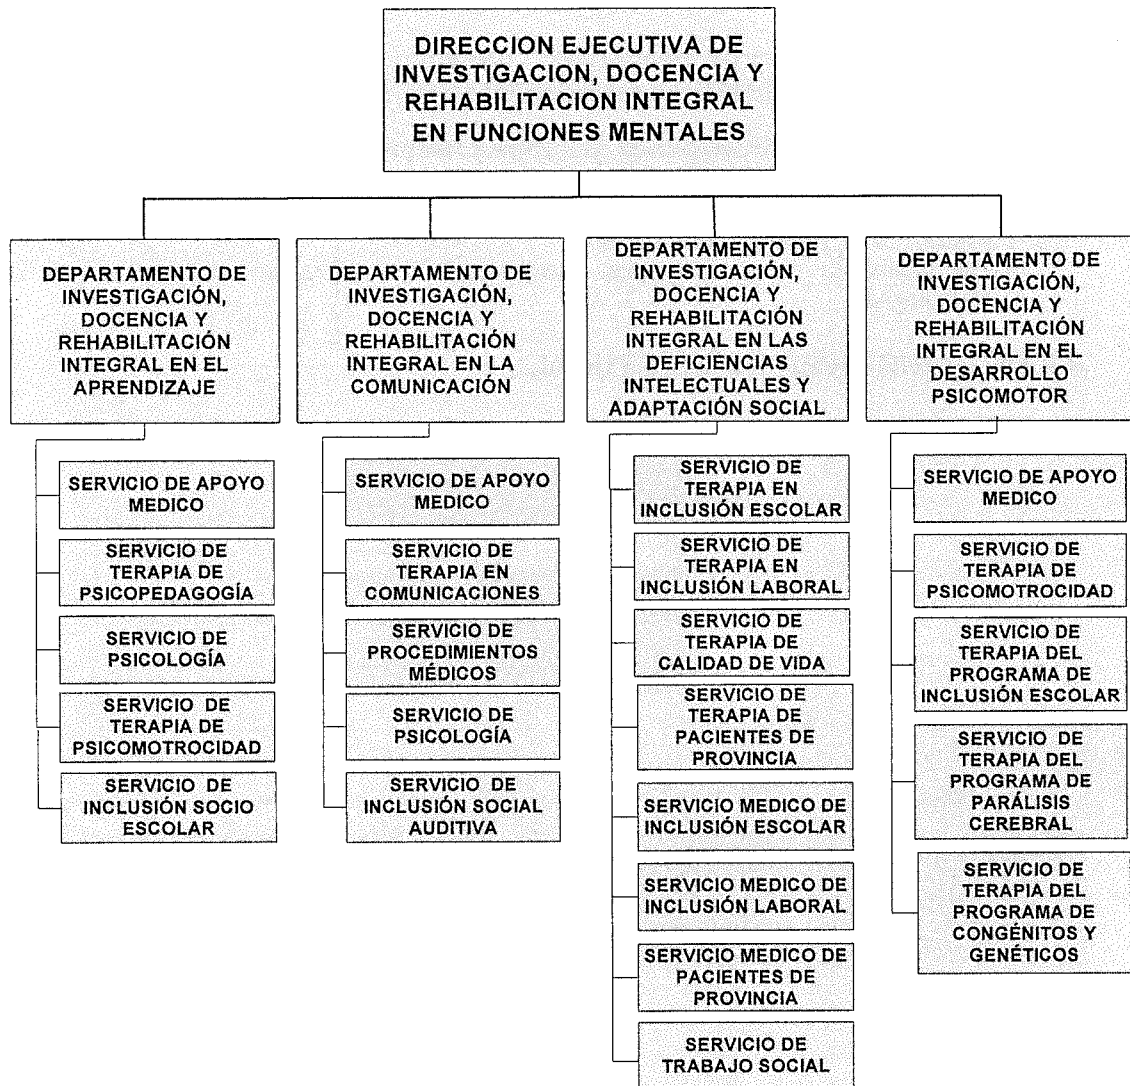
DIRECCION EJECUTIVA DE INVESTIGACION, DOCENCIA Y REHABILITACION INTEGRAL EN FUNCIONES MENTALES

DEPARTAMENTO DE INVESTIGACIÓN, DOCENCIA Y REHABILITACIÓN INTEGRAL EN EL APRENDIZAJE

SERVICIO DE APOYO MEDICO

SERVICIO DE TERAPIA DE PSICOPEDAGOGÍA

SERVICIO DE PSICOLOGÍA

SERVICIO DE TERAPIA DE PSICOMOTROCIDAD

SERVICIO DE INCLUSIÓN SOCIO ESCOLAR

DEPARTAMENTO DE INVESTIGACIÓN, DOCENCIA Y REHABILITACIÓN INTEGRAL EN LA COMUNICACIÓN

SERVICIO DE APOYO MEDICO

SERVICIO DE TERAPIA EN COMUNICACIONES

SERVICIO DE PROCEDIMIENTOS MÉDICOS

SERVICIO DE PSICOLOGÍA

SERVICIO DE INCLUSIÓN SOCIAL AUDITIVA

DEPARTAMENTO DE INVESTIGACIÓN, DOCENCIA Y REHABILITACIÓN INTEGRAL EN LAS DEFICIENCIAS INTELECTUALES Y ADAPTACIÓN SOCIAL

SERVICIO DE TERAPIA EN INCLUSIÓN ESCOLAR

SERVICIO DE TERAPIA EN INCLUSIÓN LABORAL

SERVICIO DE TERAPIA DE CALIDAD DE VIDA

SERVICIO DE TERAPIA DE PACIENTES DE PROVINCIA

SERVICIO MEDICO DE INCLUSIÓN ESCOLAR

SERVICIO MEDICO DE INCLUSIÓN LABORAL

SERVICIO MEDICO DE PACIENTES DE PROVINCIA

SERVICIO DE TRABAJO SOCIAL

DEPARTAMENTO DE INVESTIGACIÓN, DOCENCIA Y REHABILITACIÓN INTEGRAL EN EL DESARROLLO PSICOMOTOR

SERVICIO DE APOYO MEDICO

SERVICIO DE TERAPIA DE PSICOMOTROCIDAD

SERVICIO DE TERAPIA DEL PROGRAMA DE INCLUSIÓN ESCOLAR

SERVICIO DE TERAPIA DEL PROGRAMA DE PARÁLISIS CEREBRAL

SERVICIO DE TERAPIA DEL PROGRAMA DE CONGÉNITOS Y GENÉTICOS